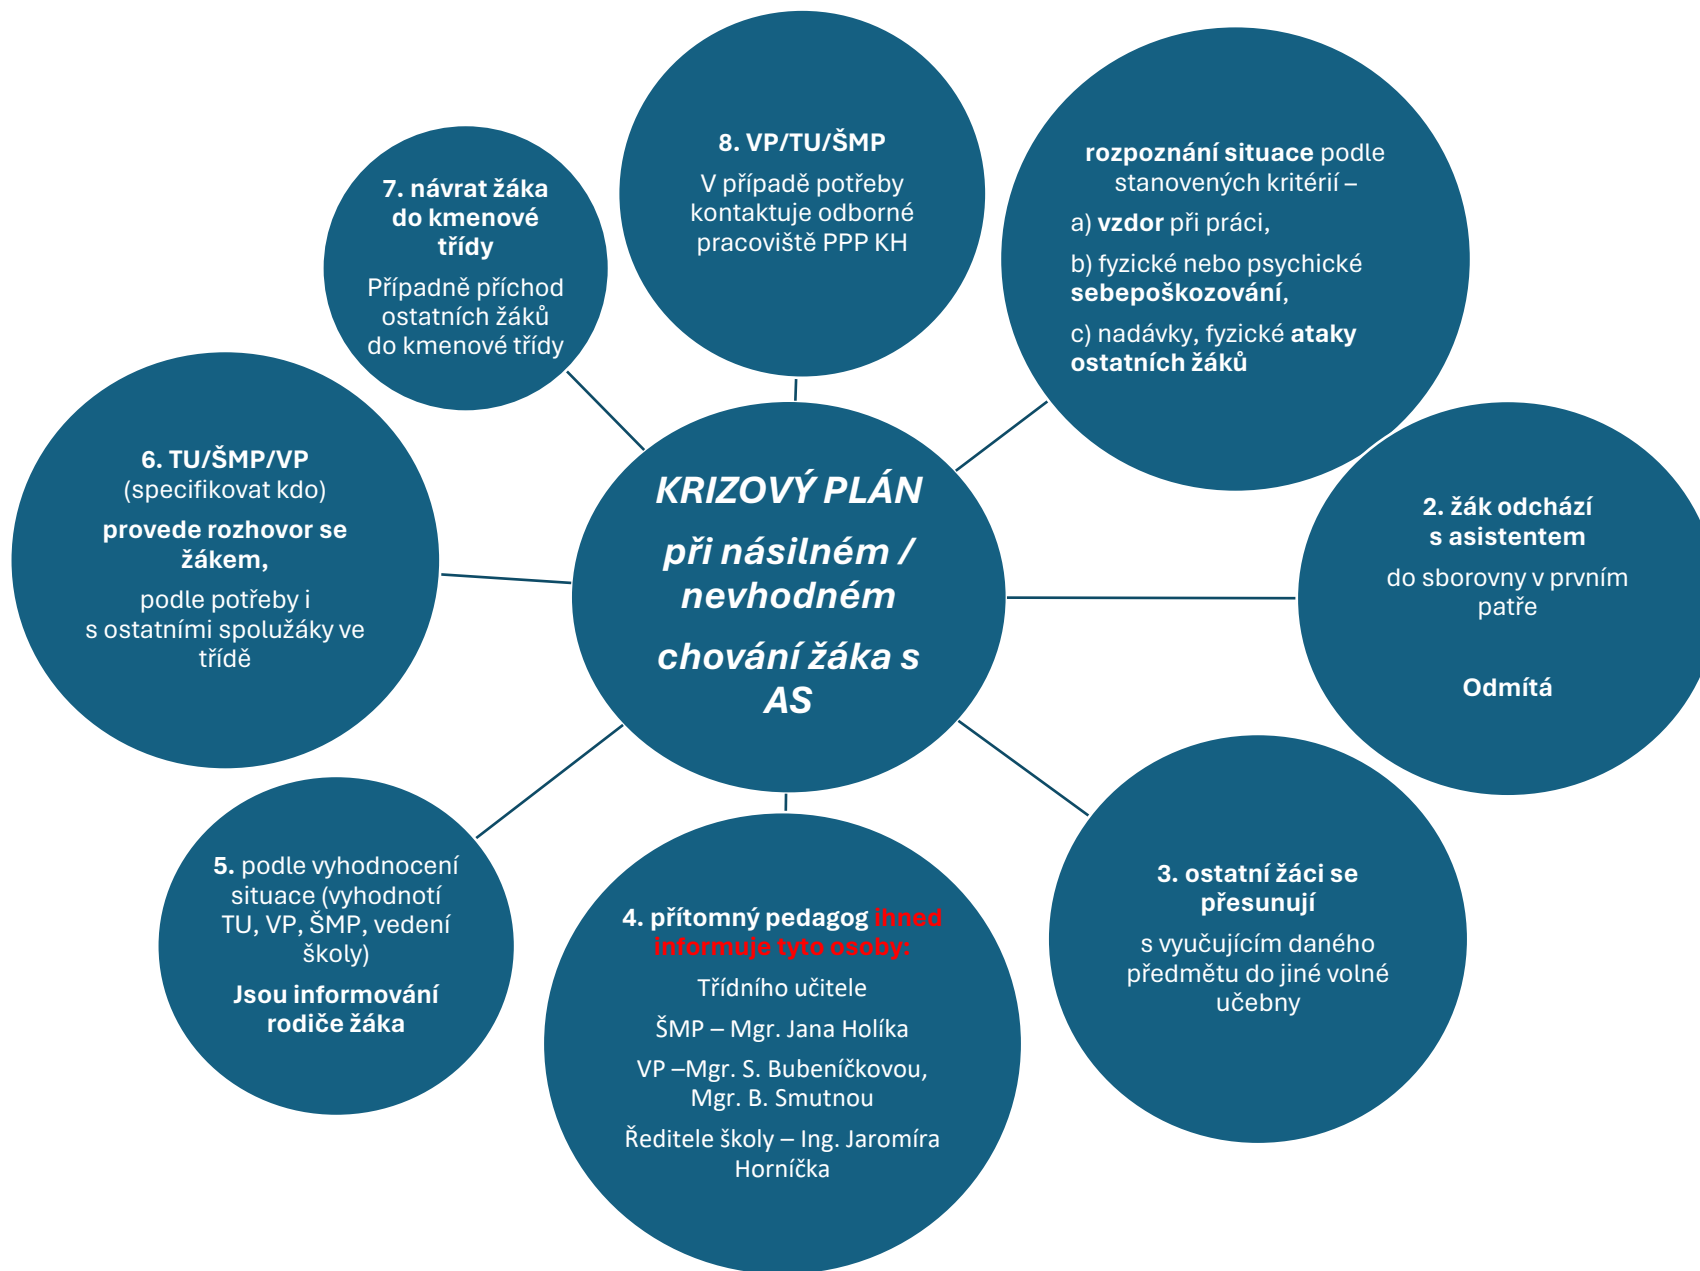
KRIZOVÝ PLÁN

při násilném / nevhodném

chování žáka s AS

rozpoznání situace podle stanovených kritérií –

a) vzdor při práci,

b) fyzické nebo psychické sebepoškozování,

c) nadávky, fyzické ataky ostatních žáků

2. žák odchází s asistentem

do sborovny v prvním patře

Odmítá

3. ostatní žáci se přesunují

s vyučujícím daného předmětu do jiné volné učebny

4. přítomný pedagog ihned informuje tyto osoby:

Třídního učitele

ŠMP – Mgr. Jana Holíka

VP –Mgr. S. Bubeníčkovou, Mgr. B. Smutnou

Ředitele školy – Ing. Jaromíra Horníčka

5. podle vyhodnocení situace (vyhodnotí TU, VP, ŠMP, vedení školy)

Jsou informování rodiče žáka

6. TU/ŠMP/VP (specifikovat kdo)

provede rozhovor se žákem,

podle potřeby i s ostatními spolužáky ve třídě

7. návrat žáka do kmenové třídy

Případně příchod ostatních žáků do kmenové třídy

8. VP/TU/ŠMP

V případě potřeby kontaktuje odborné pracoviště PPP KH